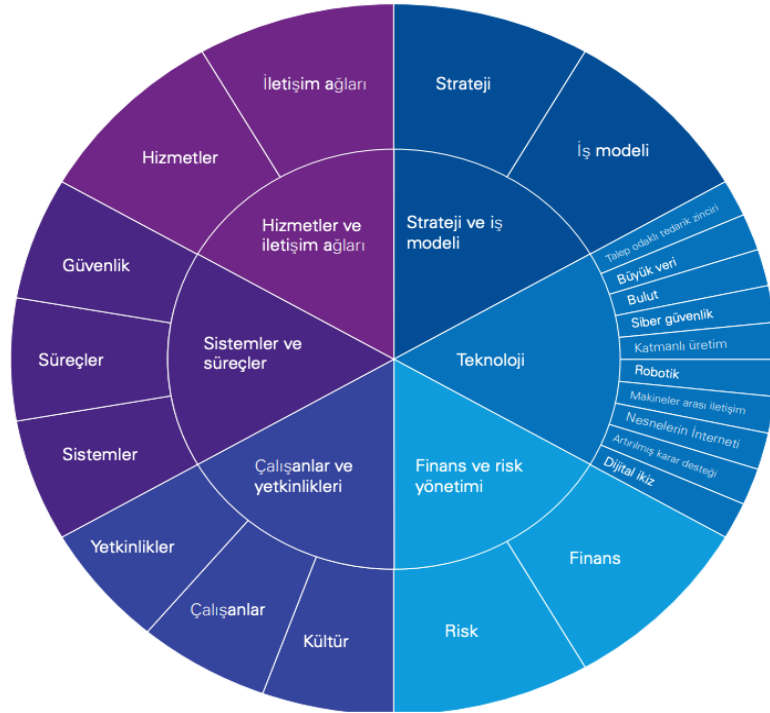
İletişim ağları
Strateji
Hizmetler
İş modeli
Hizmetler ve iletişim ağları
Strateji ve iş modeli
Talep odaklı tedarik zinciri
Büyük veri
Güvenlik
Bulut
Siber güvenlik
Sistemler ve süreçler
Süreçler
Teknoloji
Katmanlı üretim
Robotik
Makineler arası iletişim
Nesnelerin İnterneti
Sistemler
Artırılmış karar desteği
Çalışanlar ve yetkinlikleri
Finans ve risk yönetimi
Dijital ikiz
Yetkinlikler
Finans
Çalışanlar
Risk
Kültür